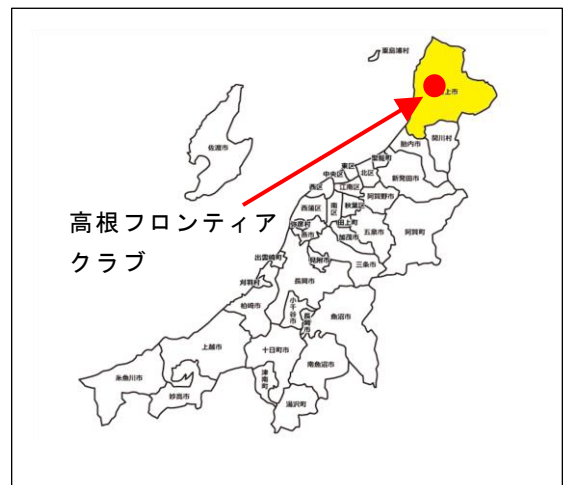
粟島浦村

上市

関川村

佐渡市

胎内市

聖籠町

東区

中央区

北区

新発田市

西区

江南区

阿賀野市

高根フロンティア
クラブ

西蒲区

南区

秋葉区

弥彦村

田上町

阿賀町

燕市

加茂市

五泉市

出雲崎町

三条市

刈羽村

長岡市

柏崎市

小千谷市

魚沼市

上越市

十日町市

南魚沼市

糸魚川市

妙高市

津南町

湯沢町